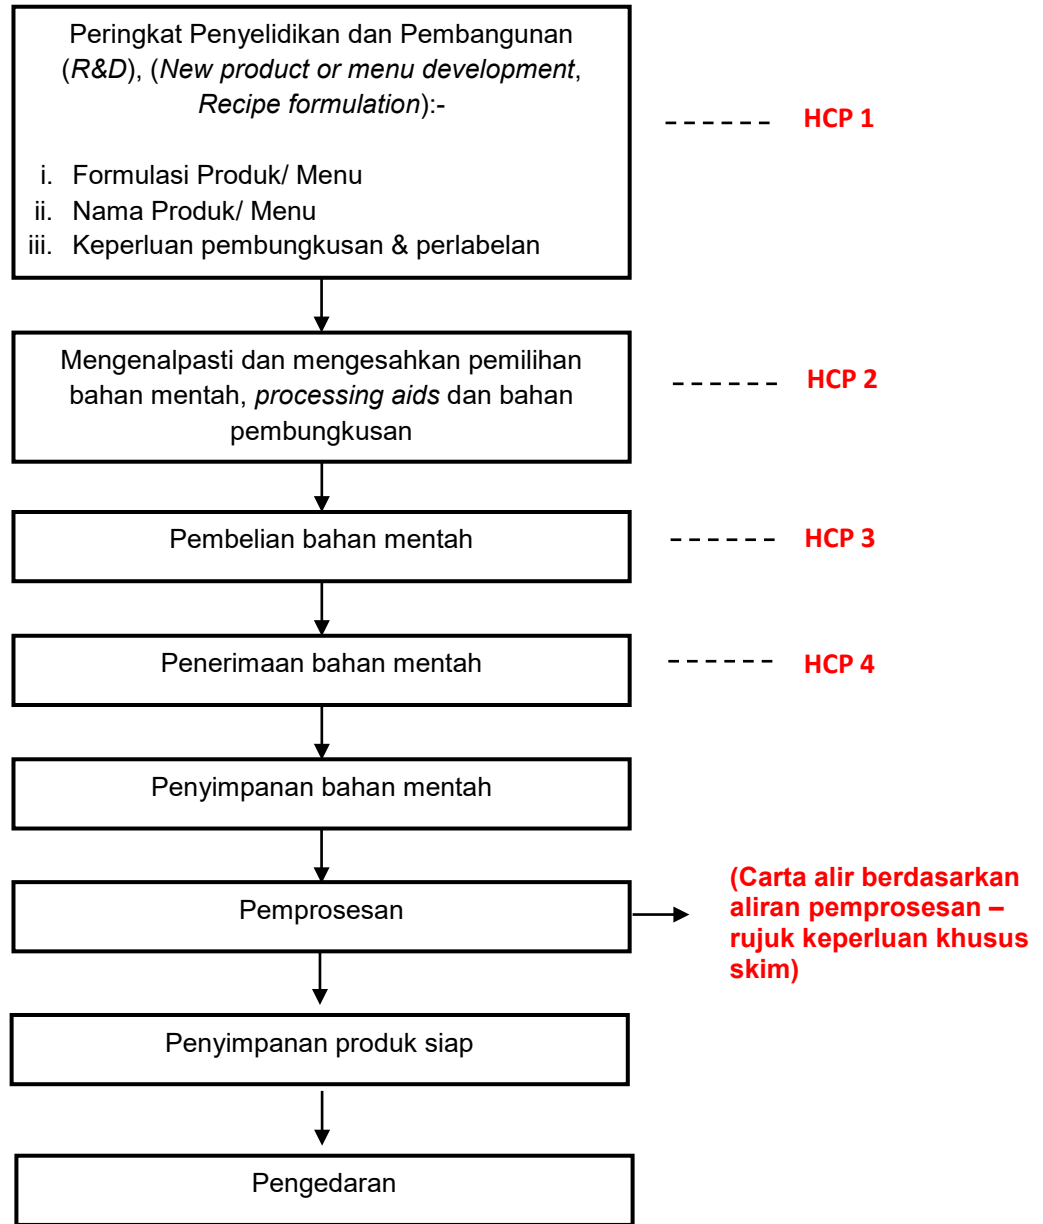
Peringkat Penyelidikan dan Pembangunan (R&D), (New product or menu development, Recipe formulation):-

i. Formulasi Produk/ Menu
ii. Nama Produk/ Menu
iii. Keperluan pembungkusan & perlabelan

HCP 1

Mengenalpasti dan mengesahkan pemilihan bahan mentah, processing aids dan bahan pembungkusan

HCP 2

Pembelian bahan mentah

HCP 3

Penerimaan bahan mentah

HCP 4

Penyimpanan bahan mentah

Pemprosesan

(Carta alir berdasarkan aliran pemprosesan – rujuk keperluan khusus skim)

Penyimpanan produk siap

Pengedaran